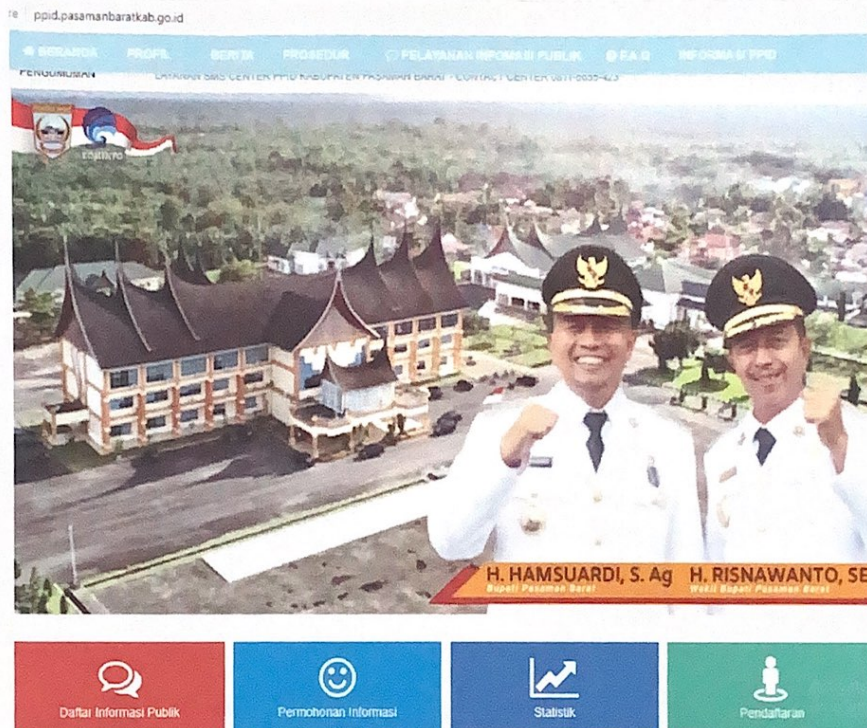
ppid.pasamanbaratkab.go.id

BERANDA PROFIL BERITA PROSEDUR PELAYANAN INFORMASI PUBLIK F.A.Q INFORMASI PPID

PENGUMUMAN LAYANAN SMS CENTER PPID KABUPATEN PASAMAN BARAT - CONTACT CENTER 0811-6655-423

KOMINFO

H. HAMSUARDI, S. Ag
Bupati Pasaman Barat

H. RISNAWANTO, SE
Wakil Bupati Pasaman Barat

Daftar Informasi Publik

Permohonan Informasi

Statistik

Pendaftaran